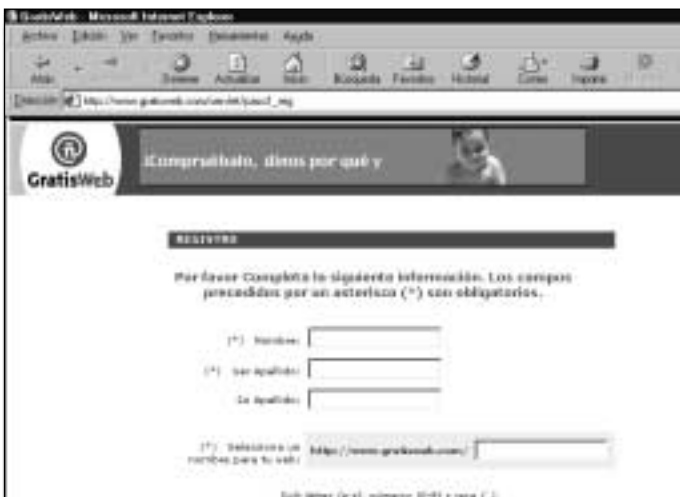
GratisWeb - Microsoft Internet Explorer

Archivo Edición Ver Favoritos Herramientas Ayuda

Atrás Detener Actualizar Inicio Búsqueda Favoritos Historial Correo Imprimir

Dirección http://www.gratisweb.com/servlet/jsacf_reg

GratisWeb

¡Compruébalo, dinos por qué y

REGISTRO

Por favor Completa la siguiente información. Los campos precedidos por un asterisco (*) son obligatorios.

(*) Nombre:

(*) 1er Apellido:

2o Apellido:

(*) Selecciona un nombre para tu web: http://www.gratisweb.com/

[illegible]